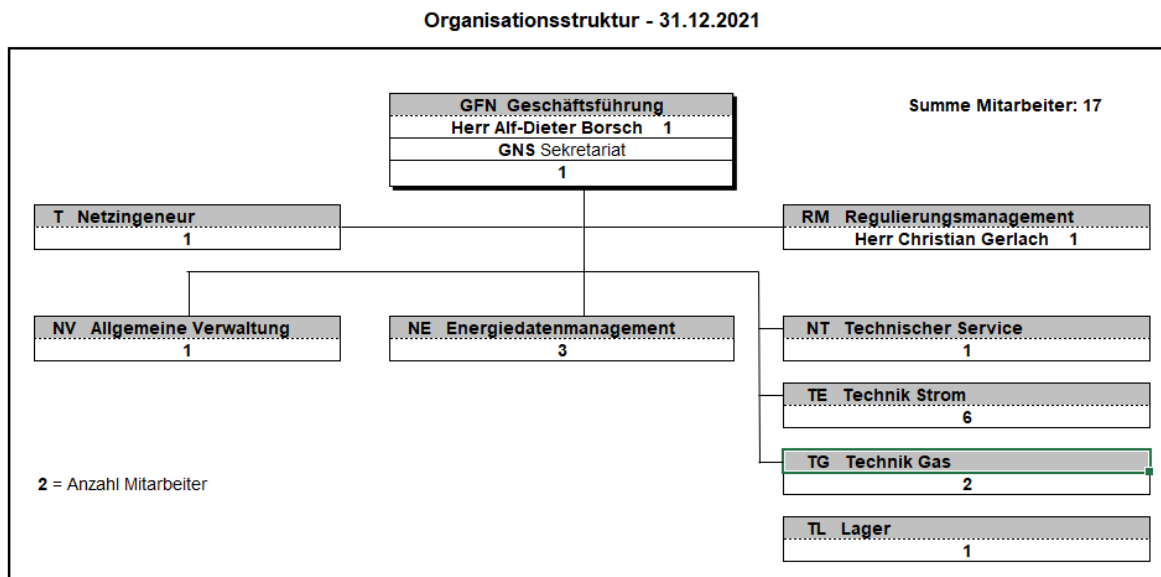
Organisationsstruktur - 31.12.2021

GFN Geschäftsführung
Herr Alf-Dieter Borsch 1
GNS Sekretariat
1

Summe Mitarbeiter: 17

T Netzingeneur
1

RM Regulierungsmanagement
Herr Christian Gerlach 1

NV Allgemeine Verwaltung
1

NE Energiedatenmanagement
3

NT Technischer Service
1

TE Technik Strom
6

TG Technik Gas
2

2 = Anzahl Mitarbeiter

TL Lager
1